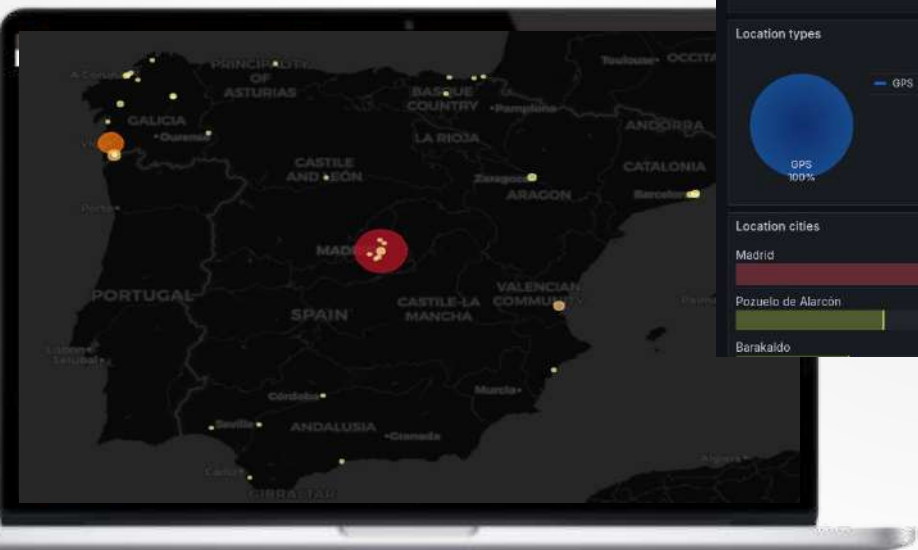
A Coruña
PRINCIPALITY OF ASTURIAS
Toulouse
OCCITA
BASQUE COUNTRY
Pamplona
GALICIA
Ourense
LA RIOJA
ANDORRA
CASTILE AND LEÓN
CATALONIA
Zaragoza
Barcelona
ARAGON
Porto
MADRID
PORTUGAL
SPAIN
CASTILE-LA MANCHA
VALENCIAN COMMUNITY
Lisbon
Setubal
Murcia
Córdoba
Sevilla
ANDALUSIA
Granada
Cadiz
GIBRALTAR
Algiers

Location types
GPS
GPS
100%

Location cities
Madrid
Pozuelo de Alarcón
Barakaldo